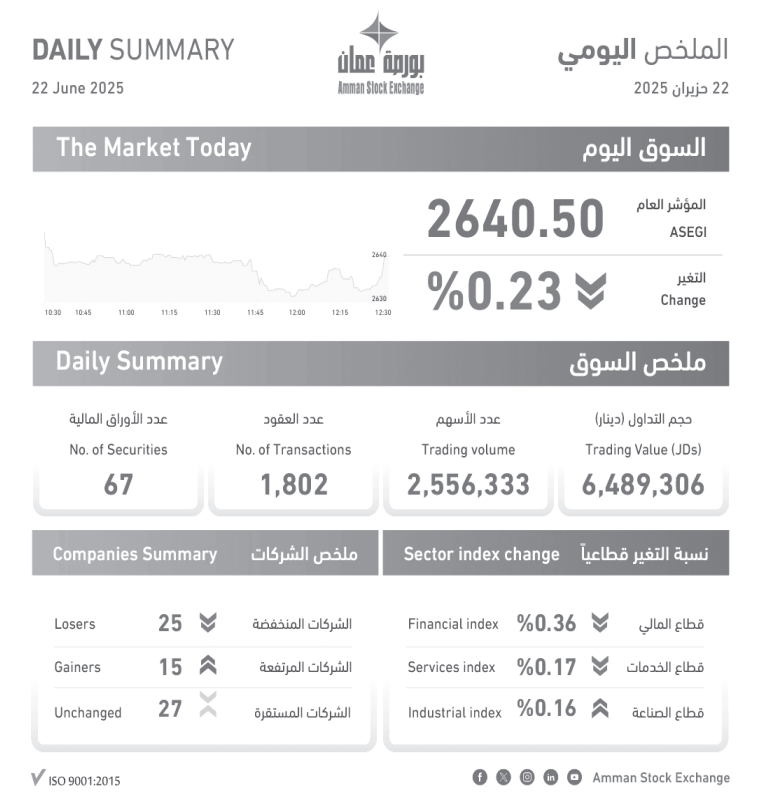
DAILY SUMMARY
22 June 2025

بورصة عمان
Amman Stock Exchange

الملخص اليومي
22 حزيران 2025

The Market Today
السوق اليوم

2640
2630
10:30 10:45 11:00 11:15 11:30 11:45 12:00 12:15 12:30

المؤشر العام
ASEGI
2640.50

التغير
Change
%0.23

Daily Summary
ملخص السوق

| عدد الأوراق المالية No. of Securities | عدد العقود No. of Transactions | عدد الأسهم Trading volume | حجم التداول (دينار) Trading Value (JDs) |
|---|---|---|---|
| 67 | 1,802 | 2,556,333 | 6,489,306 |

Companies Summary
ملخص الشركات

| Losers | 25 | الشركات المنخفضة |
|---|---|---|
| Gainers | 15 | الشركات المرتفعة |
| Unchanged | 27 | الشركات المستقرة |

Sector index change
نسبة التغير قطاعياً

| Financial index | %0.36 | قطاع المالي |
|---|---|---|
| Services index | %0.17 | قطاع الخدمات |
| Industrial index | %0.16 | قطاع الصناعة |

ISO 9001:2015
Amman Stock Exchange